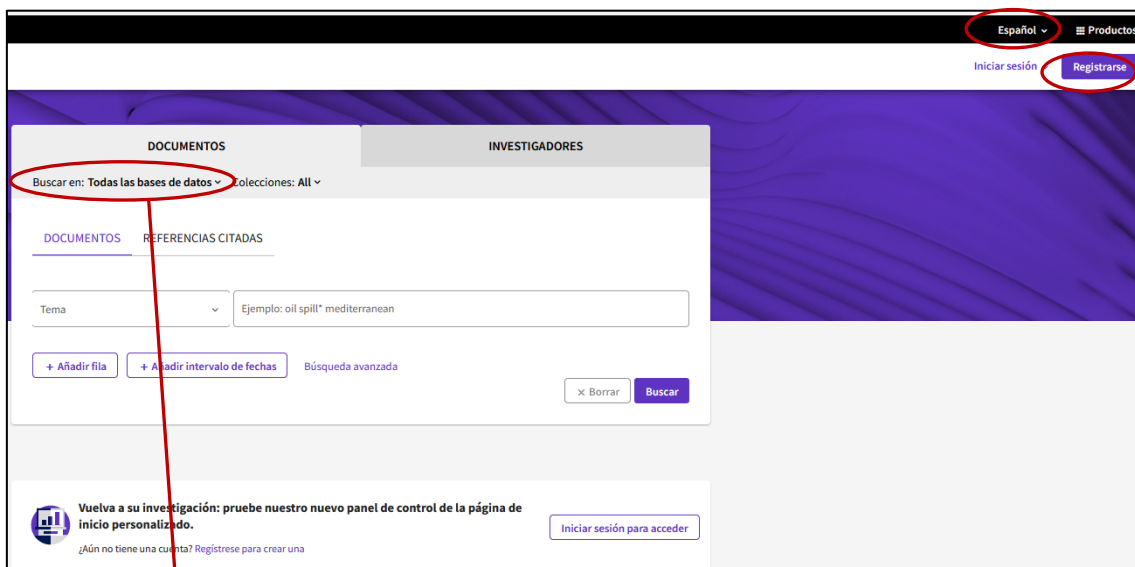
Español ⌄
Productos

Iniciar sesión
Registrarse

DOCUMENTOS
INVESTIGADORES

Buscar en: Todas las bases de datos ⌄ Colecciones: All ⌄

DOCUMENTOS
REFERENCIAS CITADAS

Tema
Ejemplo: oil spill* mediterranean

+ Añadir fila
+ Añadir intervalo de fechas
Búsqueda avanzada

× Borrar
Buscar

Vuelva a su investigación: pruebe nuestro nuevo panel de control de la página de inicio personalizado.

¿Aún no tiene una cuenta? Regístrese para crear una

Iniciar sesión para acceder